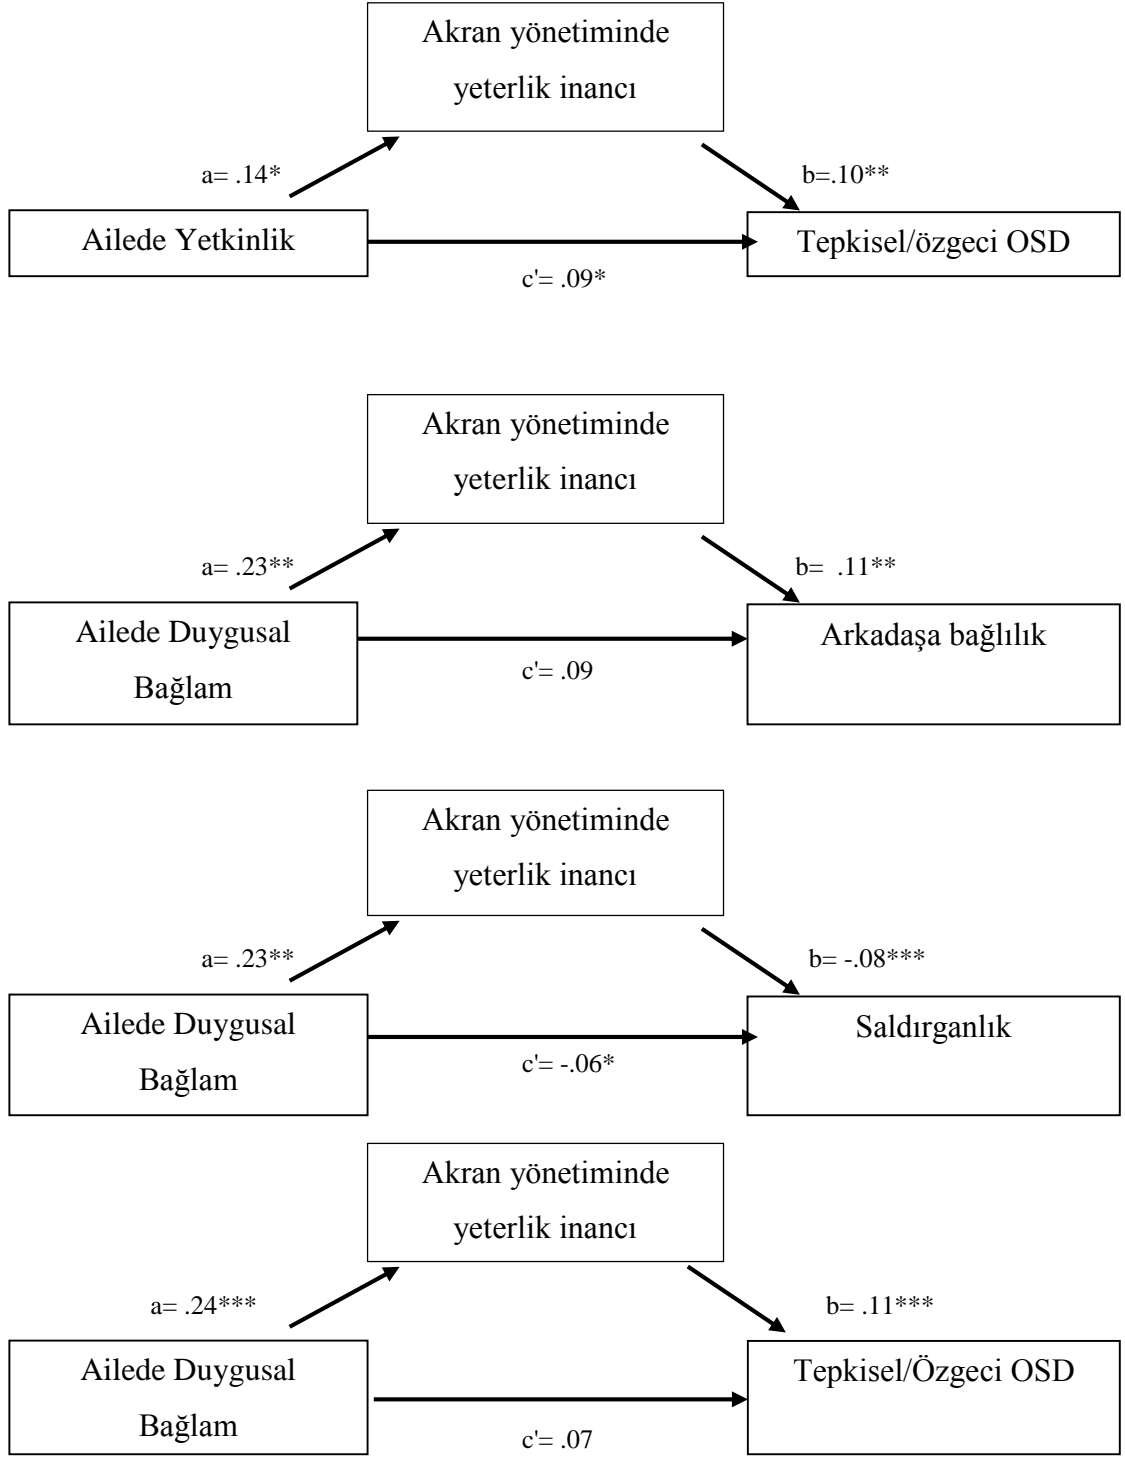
Akran yönetiminde yeterlik inancı

a= .14*

b=.10**

Ailede Yetkinlik

Tepkisel/özgeci OSD

c'= .09*

Akran yönetiminde yeterlik inancı

a= .23**

b= .11**

Ailede Duygusal Bağlam

Arkadaşa bağlılık

c'= .09

Akran yönetiminde yeterlik inancı

a= .23**

b= -.08***

Ailede Duygusal Bağlam

Saldırganlık

c'= -.06*

Akran yönetiminde yeterlik inancı

a= .24***

b= .11***

Ailede Duygusal Bağlam

Tepkisel/Özgeci OSD

c'= .07